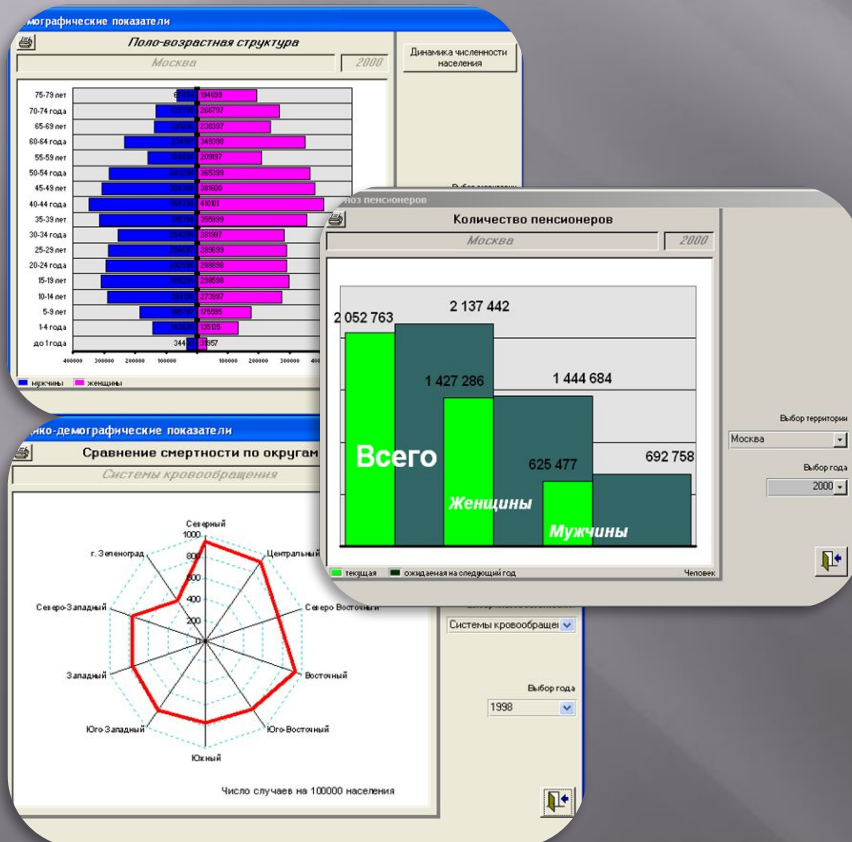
мографические показатели

Поло-возрастная структура

Москва 2000

Динамика численности населения

75-79 лет
70-74 года
65-69 лет
60-64 года
55-59 лет
50-54 года
45-49 лет
40-44 года
35-39 лет
30-34 года
25-29 лет
20-24 года
15-19 лет
10-14 лет
5-9 лет
1-4 года
до 1 года

394698
266792
238397
349398
209897
365399
381600
410101
355999
288997
285639
289898
298598
273897
175595
135015
344 3957

400000 300000 200000 100000 100000 200000 300000 400

мужчины женщины

Выбор

оз пенсионеров

Количество пенсионеров

Москва 2000

2 052 763
2 137 442
1 427 286
1 444 684
625 477
692 758

Всего
Женщины
Мужчины

текущая ожидаемая на следующий год Человек

Выбор территории
Москва

Выбор года
2000

ко-демографические показатели

Сравнение смертности по округам

Системы кровообращения

Северный
Центральный
Северо Восточный
Восточный
Юго-Восточный
Южный
Юго Западный
Западный
Северо-Западный
г. Зеленоград

1000
800
600
400
200
0

Число случаев на 100000 населения

Системы кровообращен

Выбор года
1998